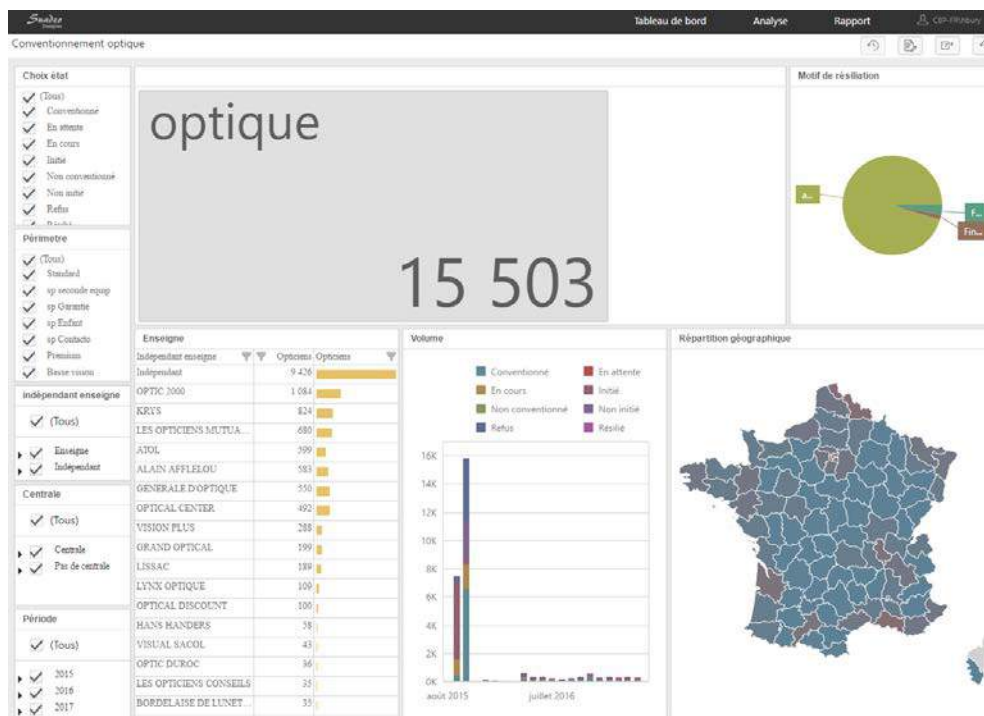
Tableau de bord Analyse Rapport CBP-FRbury

Conventionnement optique

Choix état
(Tous)
Conventionne
En attente
En cours
Initie
Non conventionné
Non initié
Refus

Périmetre
(Tous)
Standard
sp seconde equip
sp Garantie
sp Enfant
sp Contacto
Premium
Basse vision

Indépendant enseigne
(Tous)
Enseigne
Indépendant

Centrale
(Tous)
Centrale
Pas de centrale

Période
(Tous)
2015
2016
2017

optique

15 503

Motif de résiliation
a...
F...
Fin...

Enseigne
| Indépendant enseigne | Opticiens | Opticiens |
|---|---|---|
| Indépendant | 9 426 | |
| OPTIC 2000 | 1 084 | |
| KRYS | 824 | |
| LES OPTICIENS MUTUA... | 680 | |
| ATOL | 599 | |
| ALAIN AFFLELOU | 583 | |
| GENERALE D'OPTIQUE | 550 | |
| OPTICAL CENTER | 492 | |
| VISION PLUS | 288 | |
| GRAND OPTICAL | 199 | |
| LISSAC | 189 | |
| LYNX OPTIQUE | 109 | |
| OPTICAL DISCOUNT | 100 | |
| HANS HANDERS | 58 | |
| VISUAL SACOL | 43 | |
| OPTIC DUROC | 36 | |
| LES OPTICIENS CONSEILS | 35 | |
| BORDELAISE DE LUNET... | 35 | |

Volume
Conventionne
En attente
En cours
Initié
Non conventionné
Non initié
Refus
Résilié
16K
14K
12K
10K
8K
6K
4K
2K
0K
août 2015
juillet 2016

Répartition géographique